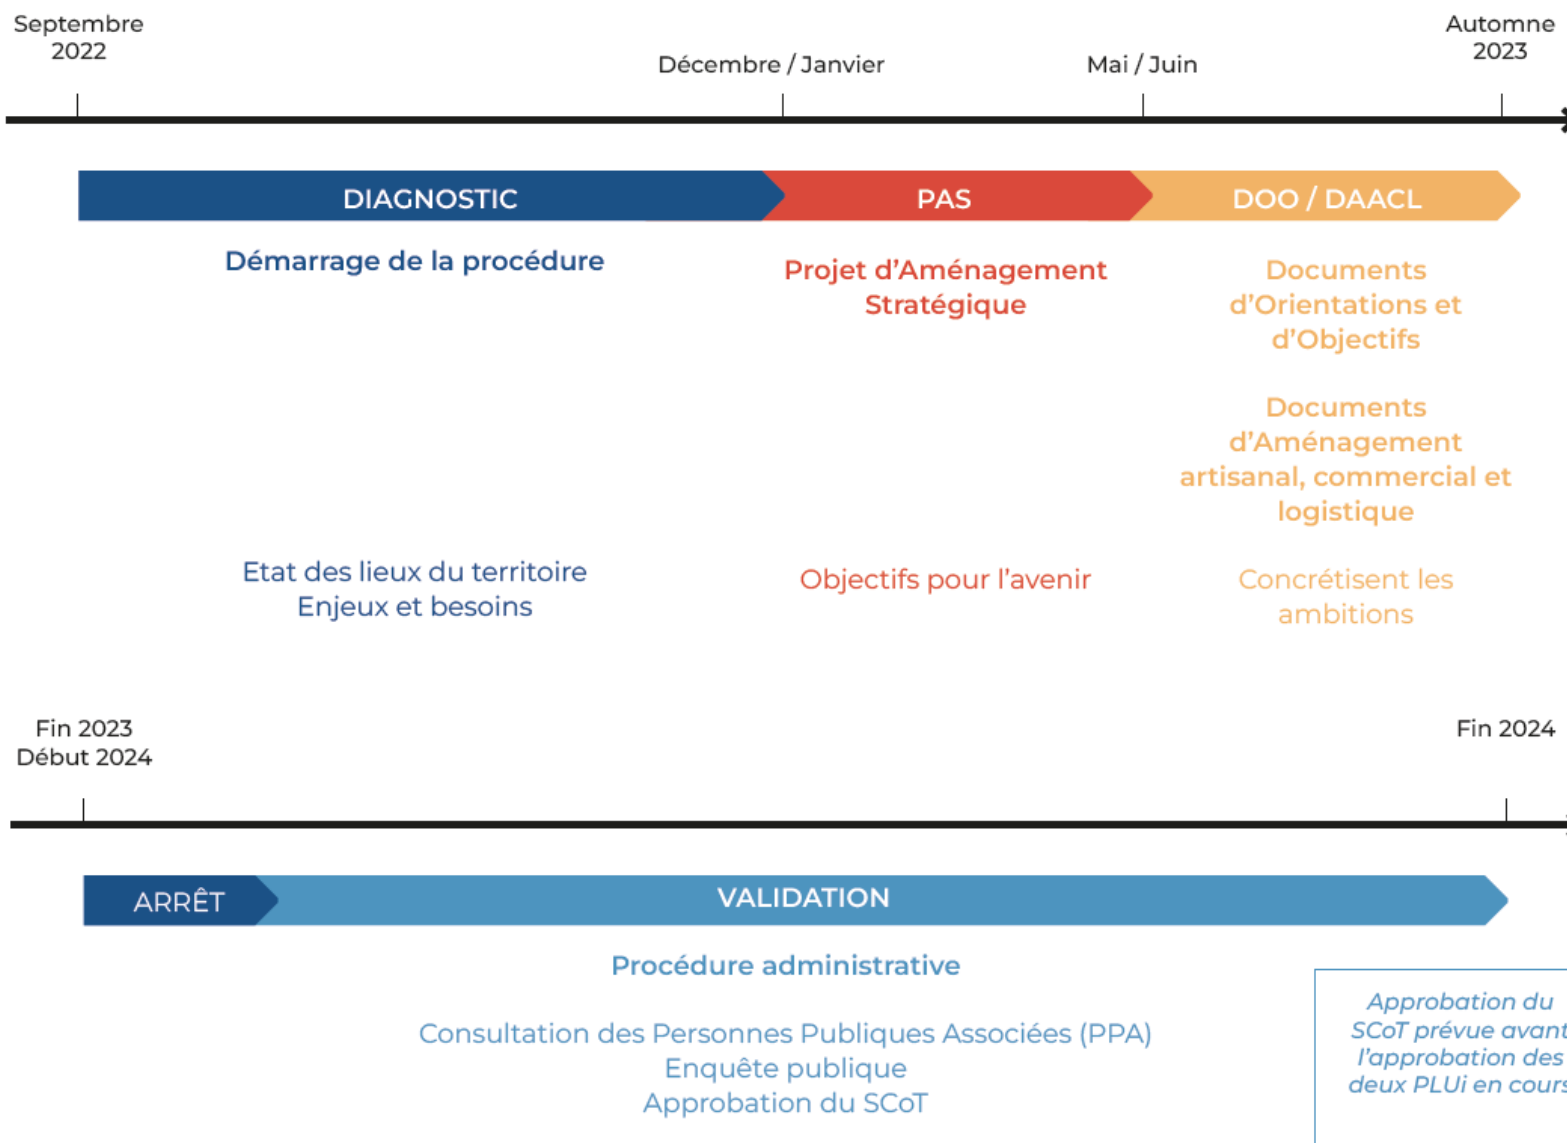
Septembre 2022

Décembre / Janvier

Mai / Juin

Automne 2023

DIAGNOSTIC

PAS

DOO / DAACL

Démarrage de la procédure

Projet d'Aménagement Stratégique

Documents d'Orientations et d'Objectifs

Documents d'Aménagement artisanal, commercial et logistique

Etat des lieux du territoire
Enjeux et besoins

Objectifs pour l'avenir

Concrétisent les ambitions

Fin 2023
Début 2024

Fin 2024

ARRÊT

VALIDATION

Procédure administrative

Consultation des Personnes Publiques Associées (PPA)
Enquête publique
Approbation du SCoT

Approbation du SCoT prévue avant l'approbation des deux PLUi en cours